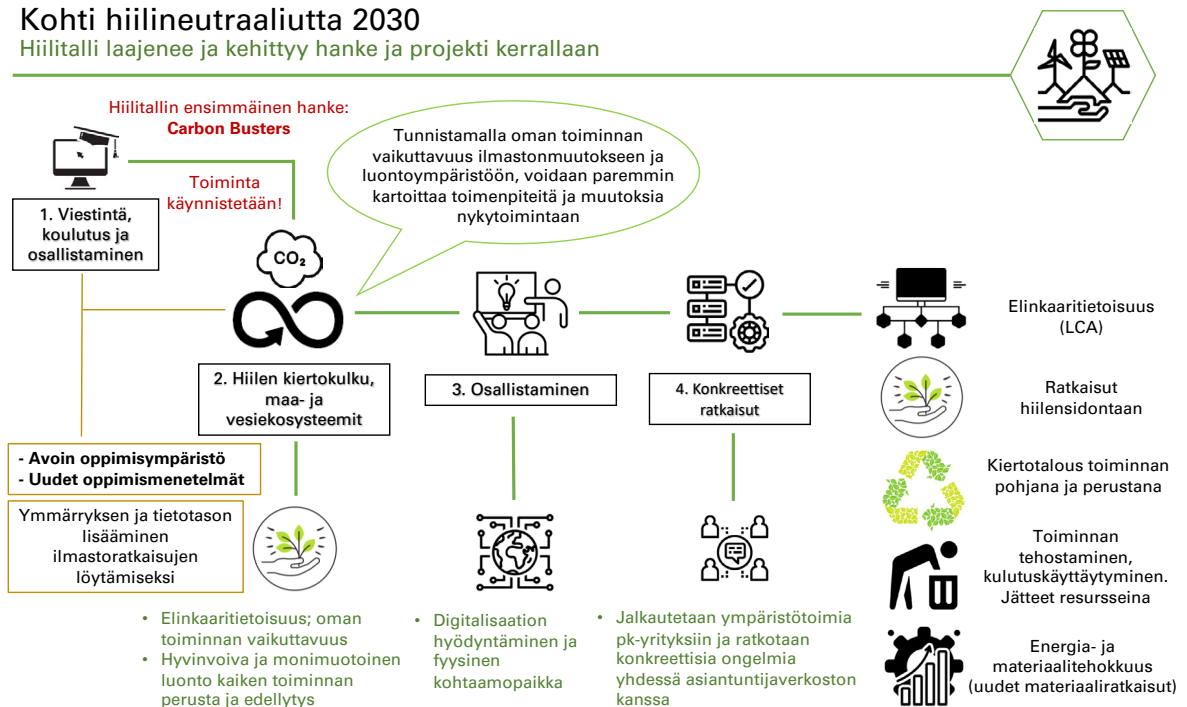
Kohti hiilineutraaliutta 2030
Hiilitalli laajenee ja kehittyy hanke ja projekti kerrallaan

Hiilitallin ensimmäinen hanke: Carbon Busters

Toiminta käynnistetään!

1. Viestintä, koulutus ja osallistaminen

Tunnistamalla oman toiminnan vaikuttavuus ilmastonmuutokseen ja luontoympäristöön, voidaan paremmin kartoittaa toimenpiteitä ja muutoksia nykytoimintaan

$CO_2$

2. Hiilen kiertokulku, maa- ja vesiekosysteemit

3. Osallistaminen

4. Konkreettiset ratkaisut

Elinkaaritietoisuus (LCA)

Ratkaisut hiilensidontaan

Kiertotalous toiminnan pohjana ja perustana

Toiminnan tehostaminen, kulutuskäyttäytyminen. Jätteet resursseina

Energia- ja materiaalitehokkuus (uudet materiaaliratkaisut)

- Avoin oppimisympäristö
- Uudet oppimismenetelmät

Ymmärryksen ja tietotason lisääminen ilmastoratkaisujen löytämiseksi

• Elinkaaritietoisuus; oman toiminnan vaikuttavuus
• Hyvinvoiva ja monimuotoinen luonto kaiken toiminnan perusta ja edellytys

• Digitalisaation hyödyntäminen ja fyysinen kohtaamopaikka

• Jalkautetaan ympäristötoimia pk-yrityksiin ja ratkotaan konkreettisia ongelmia yhdessä asiantuntijaverkoston kanssa